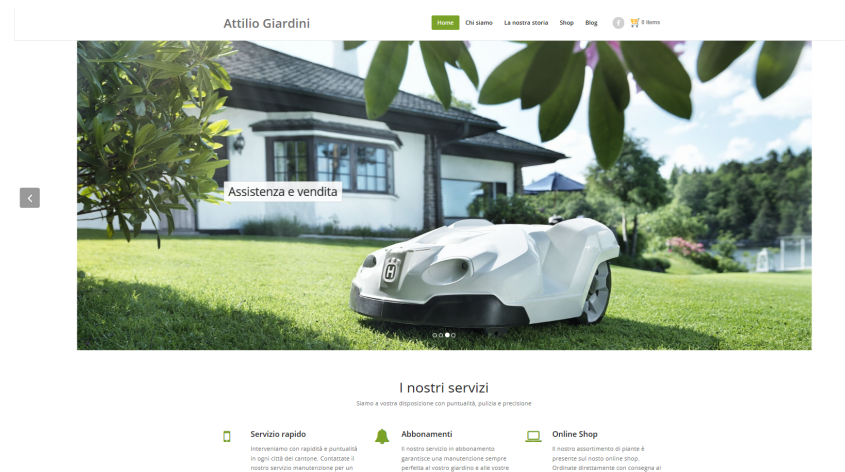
Attilio Giardini

Home Chi siamo La nostra storia Shop Blog 0 items

Assistenza e vendita

I nostri servizi

Siamo a vostra disposizione con puntualità, pulizia e precisione

Servizio rapido

Interveniamo con rapidità e puntualità in ogni città del cantone. Contattate il nostro servizio manutenzione per un

Abbonamenti

Il nostro servizio in abbonamento garantisce una manutenzione sempre perfetta al vostro giardino e alle vostre

Online Shop

Il nostro assortimento di piante è presente sul nostro online shop. Ordinate direttamente con consegna al